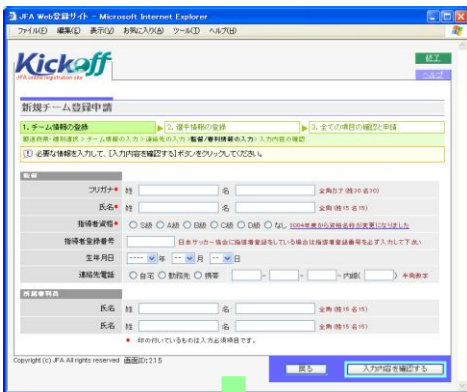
JFA Web登録サイト - Microsoft Internet Explorer

ファイル(F) 編集(E) 表示(V) お気に入り(A) ツール(T) ヘルプ(H)

Kickoff
JFA online registration site

終了
ヘルプ

新規チーム登録申請

1. チーム情報の登録
2. 選手情報の登録
3. 全ての項目の確認と申請

新規作成・種別選択 > チーム情報の入力 > 監督/事務情報の入力 > 入力内容の確認

必要な情報を入力して、[入力内容を確認する]ボタンをクリックしてください。

監督

フリガナ● 姓 名 全角カナ(姓10 名10)

氏名● 姓 名 全角(姓15 名15)

指導者資格● ○ S級 ○ A級 ○ B級 ○ C級 ○ D級 ○ なし 2004年度から資格名称が変更になりました

指導者登録番号 日本サッカー協会に指導者登録をしている場合は指導者登録番号を必ず入力して下さい

生年月日 ---- 年 -- 月 -- 日

連絡先電話 ○ 自宅 ○ 勤務先 ○ 携帯 - - 内線( ) 半角数字

所属審判員

氏名 姓 名 全角(姓15 名15)

氏名 姓 名 全角(姓15 名15)

● 印の付いているものは入力必須項目です。

Copyright (c) JFA All rights reserved 画面ID:215

戻る
入力内容を確認する